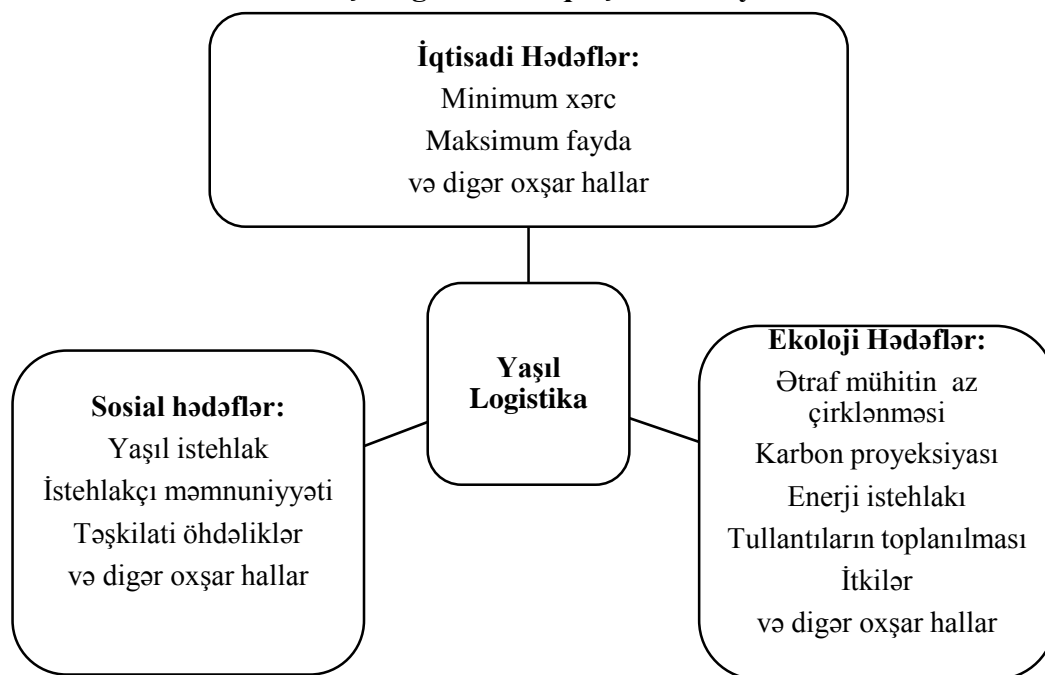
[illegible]

**İqtisadi Hədəflər:**
Minimum xərc
Maksimum fayda
və digər oxşar hallar

**Yaşıl Logistika**

**Sosial hədəflər:**
Yaşıl istehlak
İstehlakçı məmnuniyyəti
Təşkilati öhdəliklər
və digər oxşar hallar

**Ekoloji Hədəflər:**
Ətraf mühitin az çirklənməsi
Karbon proyeksiyası
Enerji istehlakı
Tullantıların toplanılması
İtkilər
və digər oxşar hallar